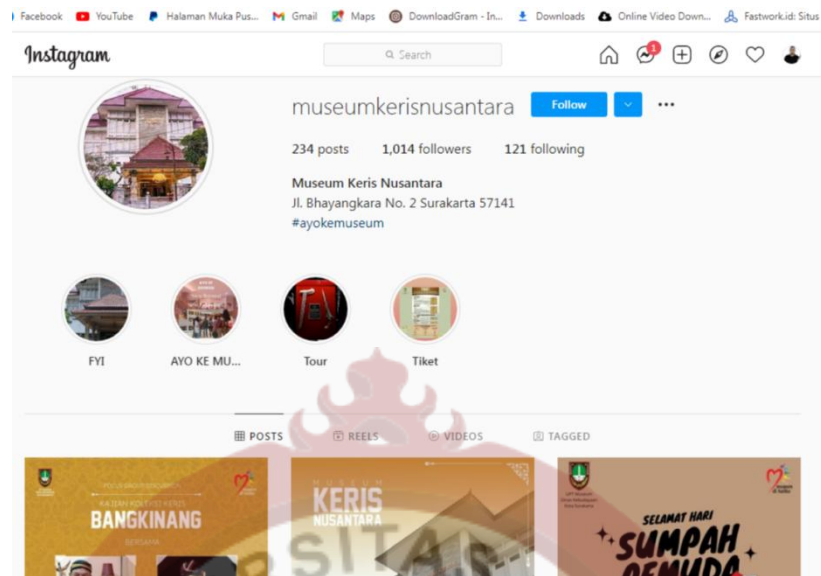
Facebook YouTube Halaman Muka Pus... Gmail Maps DownloadGram - In... Downloads Online Video Down... Fastwork.id: Situs

Instagram

Search

1

museumkerisnusantara Follow

234 posts 1,014 followers 121 following

Museum Keris Nusantara
Jl. Bhayangkara No. 2 Surakarta 57141
#ayokemuseum

FYI AYO KE MU... Tour Tiket

POSTS REELS VIDEOS TAGGED

BANGKINANG

BERSAMA

MUSEUM
KERIS
NUSANTARA

SELAMAT HARI
SUMPAH
PEMUDA

RSITAS